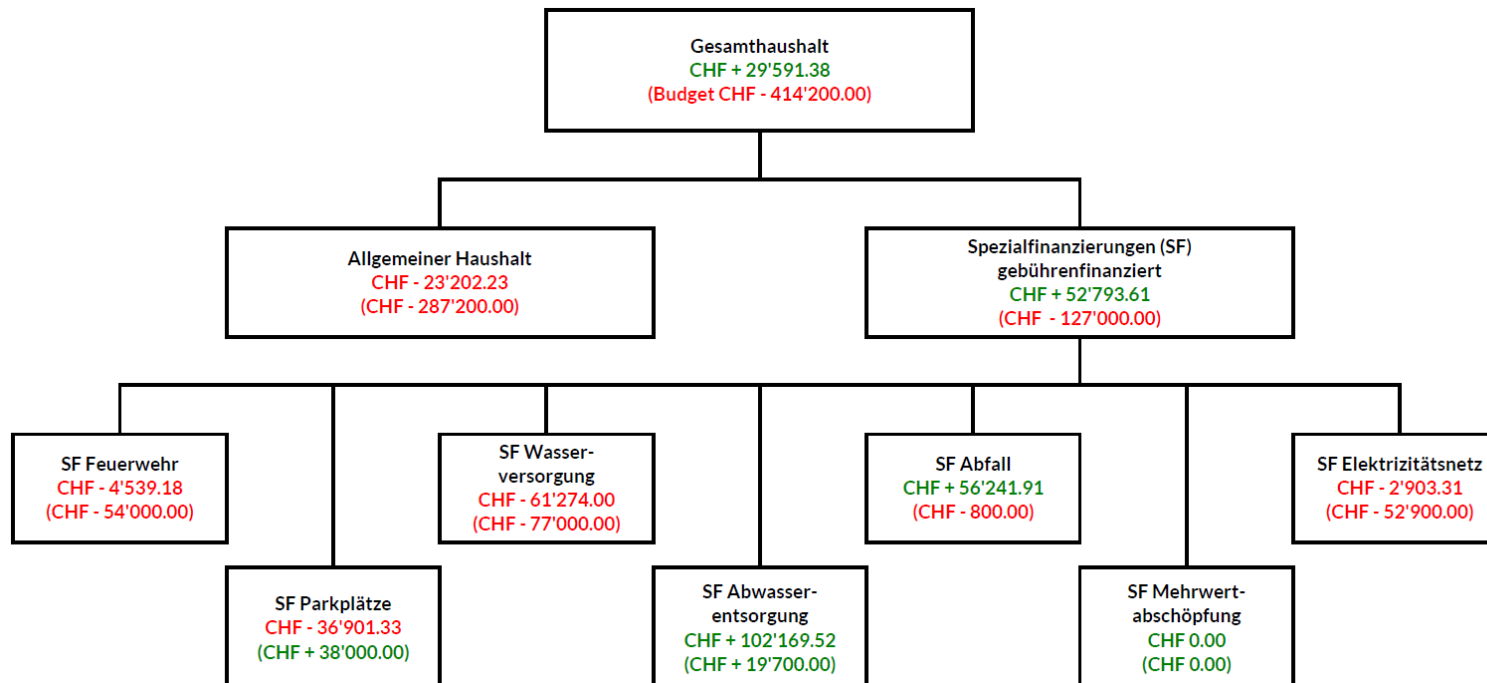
Gesamthaushalt
CHF + 29'591.38
(Budget CHF - 414'200.00)

Allgemeiner Haushalt
CHF - 23'202.23
(CHF - 287'200.00)

Spezialfinanzierungen (SF)
gebührenfinanziert
CHF + 52'793.61
(CHF - 127'000.00)

SF Feuerwehr
CHF - 4'539.18
(CHF - 54'000.00)

SF Parkplätze
CHF - 36'901.33
(CHF + 38'000.00)

SF Wasserversorgung
CHF - 61'274.00
(CHF - 77'000.00)

SF Abwasserentsorgung
CHF + 102'169.52
(CHF + 19'700.00)

SF Abfall
CHF + 56'241.91
(CHF - 800.00)

SF Mehrwertabschöpfung
CHF 0.00
(CHF 0.00)

SF Elektrizitätsnetz
CHF - 2'903.31
(CHF - 52'900.00)